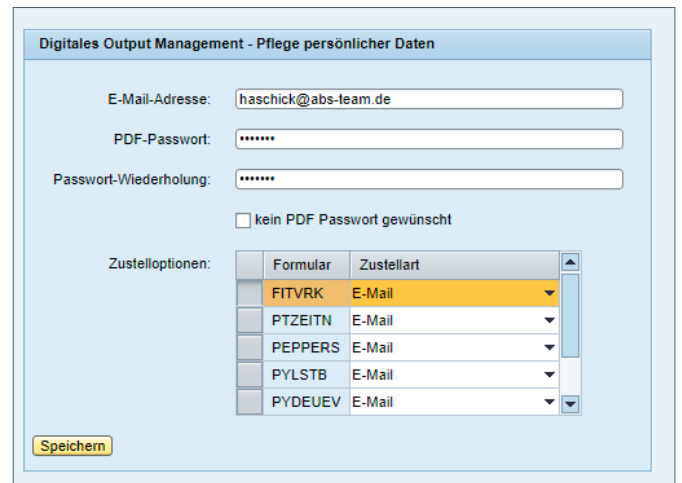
Digitales Output Management - Pflege persönlicher Daten

E-Mail-Adresse: haschick@abs-team.de

PDF-Passwort: •••••••

Passwort-Wiederholung: •••••••

kein PDF Passwort gewünscht

Zustelloptionen:

| Formular | Zustellart |
|---|---|
| FITVRK | E-Mail |
| PTZEITN | E-Mail |
| PEPPERS | E-Mail |
| PYLSTB | E-Mail |
| PYDEUEV | E-Mail |

Speichern